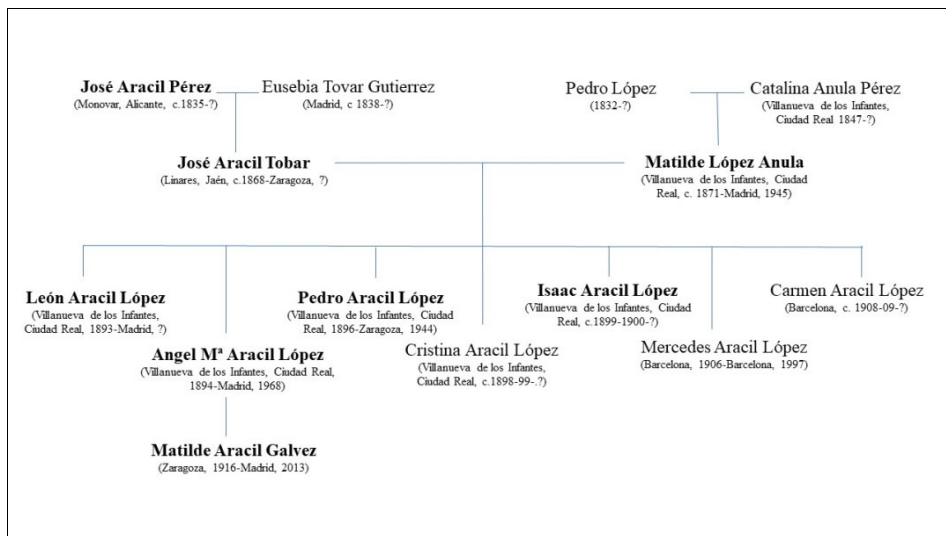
**José Aracil Pérez**
(Monovar, Alicante, c.1835-?)

Eusebia Tovar Gutierrez
(Madrid, c 1838-?)

Pedro López
(1832-?)

Catalina Anula Pérez
(Villanueva de los Infantes, Ciudad Real 1847-?)

**José Aracil Tobar**
(Linares, Jaén, c.1868-Zaragoza, ?)

**Matilde López Anula**
(Villanueva de los Infantes, Ciudad Real, c. 1871-Madrid, 1945)

**León Aracil López**
(Villanueva de los Infantes, Ciudad Real, 1893-Madrid, ?)

**Angel Mª Aracil López**
(Villanueva de los Infantes, Ciudad Real, 1894-Madrid, 1968)

**Matilde Aracil Galvez**
(Zaragoza, 1916-Madrid, 2013)

**Pedro Aracil López**
(Villanueva de los Infantes, Ciudad Real, 1896-Zaragoza, 1944)

Cristina Aracil López
(Villanueva de los Infantes, Ciudad Real, c.1898-99-.?)

**Isaac Aracil López**
(Villanueva de los Infantes, Ciudad Real, c.1899-1900-?)

Mercedes Aracil López
(Barcelona, 1906-Barcelona, 1997)

Carmen Aracil López
(Barcelona, c. 1908-09-?)